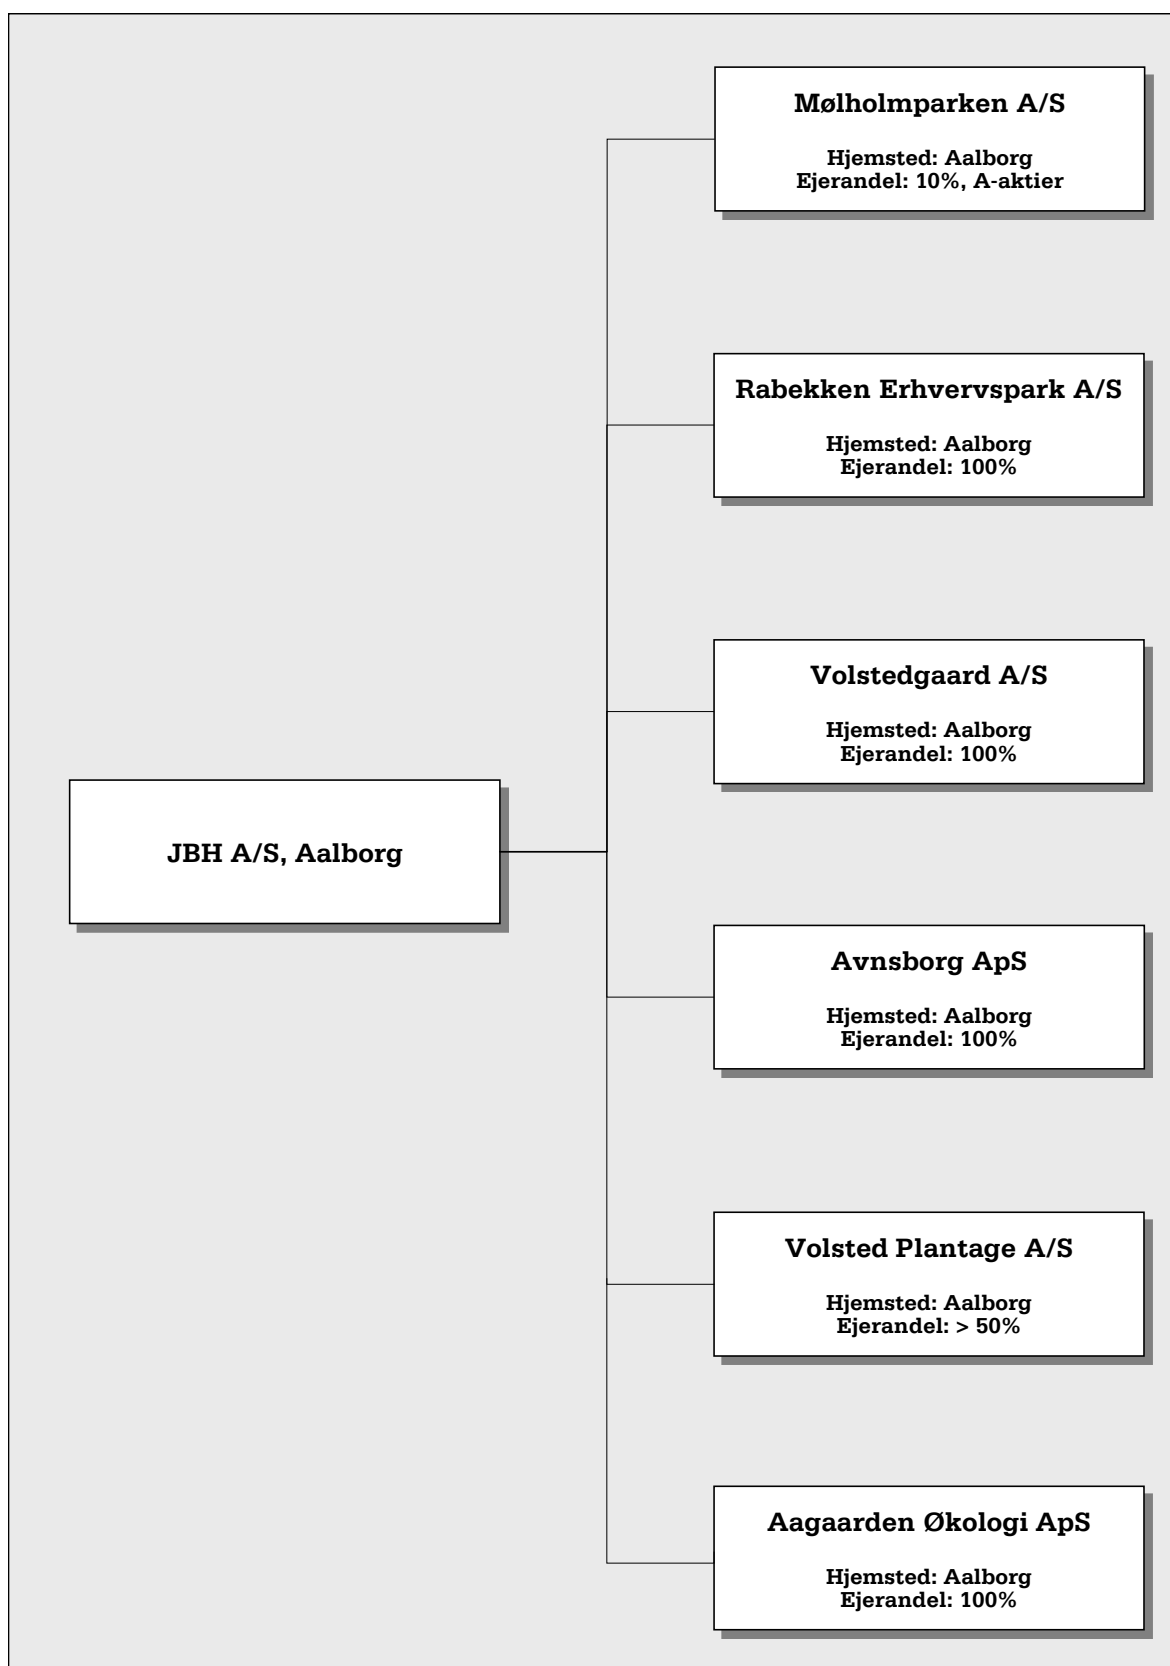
JBH A/S, Aalborg

Mølholmparken A/S

Hjemsted: Aalborg
Ejerandel: 10%, A-aktier

Rabekken Erhvervspark A/S

Hjemsted: Aalborg
Ejerandel: 100%

Volstedgaard A/S

Hjemsted: Aalborg
Ejerandel: 100%

Avnsborg ApS

Hjemsted: Aalborg
Ejerandel: 100%

Volsted Plantage A/S

Hjemsted: Aalborg
Ejerandel: > 50%

Aagaarden Økologi ApS

Hjemsted: Aalborg
Ejerandel: 100%